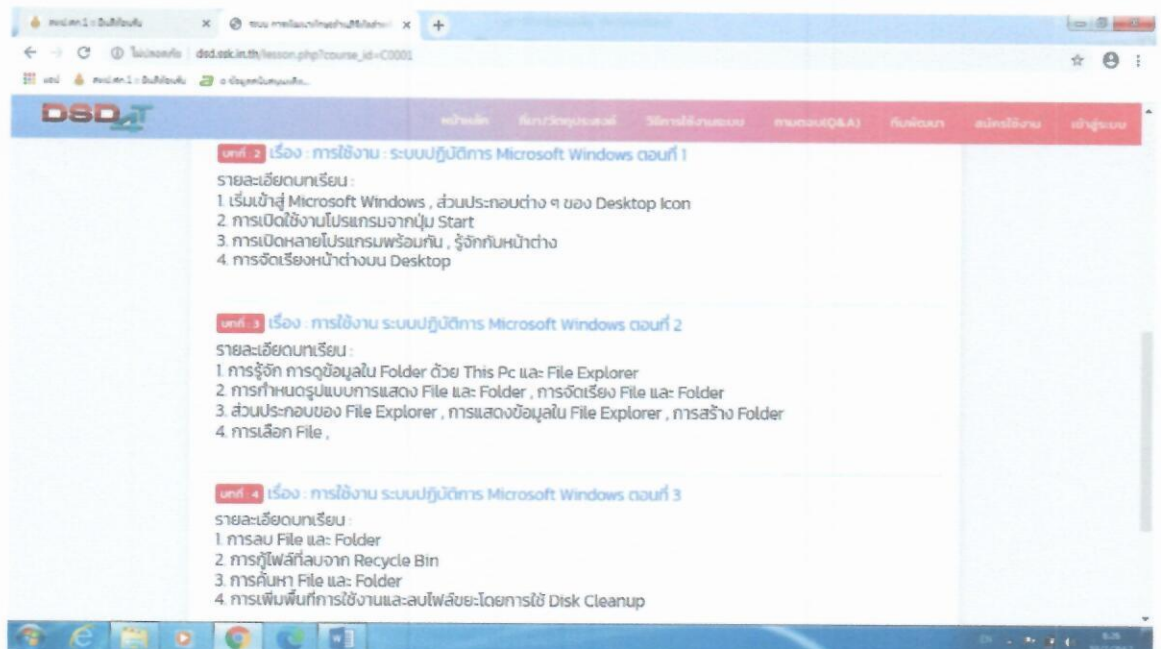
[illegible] × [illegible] × +

dsd.ssk.in.th/lesson.php?course_id=C0001

DSD

หน้าแรก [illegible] วิธีการใช้งานระบบ ถามตอบ(Q&A) ทีมพัฒนา สมัครใช้งาน เข้าสู่ระบบ

บทที่ 2 เรื่อง : การใช้งาน : ระบบปฏิบัติการ Microsoft Windows ตอนที่ 1
รายละเอียดบทเรียน :
1. เริ่มเข้าสู่ Microsoft Windows , ส่วนประกอบต่าง ๆ ของ Desktop Icon
2. การเปิดใช้งานโปรแกรมจากปุ่ม Start
3. การเปิดหลายโปรแกรมพร้อมกัน , รู้จักกับหน้าต่าง
4. การจัดเรียงหน้าต่างบน Desktop

บทที่ 3 เรื่อง : การใช้งาน ระบบปฏิบัติการ Microsoft Windows ตอนที่ 2
รายละเอียดบทเรียน :
1. การรู้จัก การดูข้อมูลใน Folder ด้วย This Pc และ File Explorer
2. การกำหนดรูปแบบการแสดง File และ Folder , การจัดเรียง File และ Folder
3. ส่วนประกอบของ File Explorer , การแสดงข้อมูลใน File Explorer , การสร้าง Folder
4. การเลือก File ,

บทที่ 4 เรื่อง : การใช้งาน ระบบปฏิบัติการ Microsoft Windows ตอนที่ 3
รายละเอียดบทเรียน :
1. การลบ File และ Folder
2. การกู้ไฟล์ที่ลบจาก Recycle Bin
3. การค้นหา File และ Folder
4. การเพิ่มพื้นที่การใช้งานและลบไฟล์ขยะโดยการใช้ Disk Cleanup